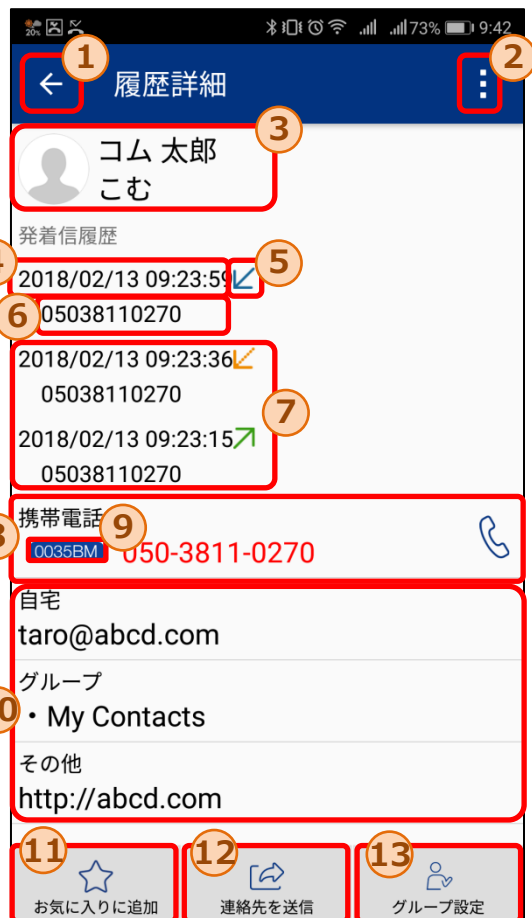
73% 9:42

1 2

履歴詳細

3

コム 太郎
こむ

発着信履歴

2018/02/13 09:23:59

5

6

05038110270

2018/02/13 09:23:36
05038110270

7

2018/02/13 09:23:15
05038110270

携帯電話

9

0035BM 050-3811-0270

自宅
taro@abcd.com

グループ
・My Contacts

その他
http://abcd.com

11 12 13

お気に入りに追加

連絡先を送信

グループ設定